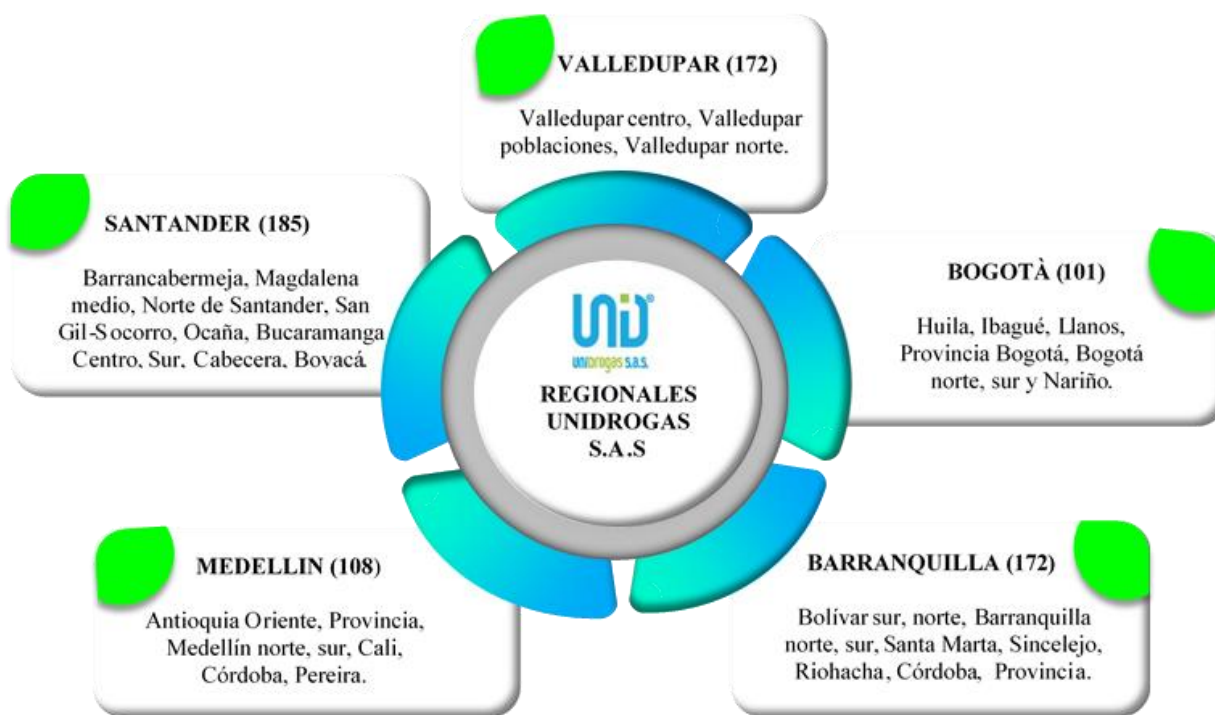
VALLEDUPAR (172)

Valledupar centro, Valledupar poblaciones, Valledupar norte.

SANTANDER (185)

Barrancabermeja, Magdalena medio, Norte de Santander, San Gil-Socorro, Ocaña, Bucaramanga Centro, Sur, Cabecera, Boyacá.

UNID
unidrogas s.a.s.

REGIONALES UNIDROGAS S.A.S

BOGOTÀ (101)

Huila, Ibagué, Llanos, Provincia Bogotá, Bogotá norte, sur y Nariño.

MEDELLIN (108)

Antioquia Oriente, Provincia, Medellín norte, sur, Cali, Córdoba, Pereira.

BARRANQUILLA (172)

Bolívar sur, norte, Barranquilla norte, sur, Santa Marta, Sincelejo, Riohacha, Córdoba, Provincia.